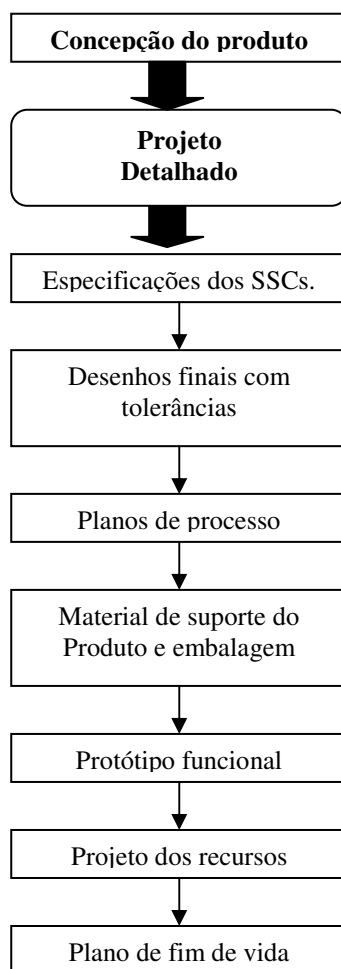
Concepção do produto

Projeto Detalhado

Especificações dos SSCs.

Desenhos finais com tolerâncias

Planos de processo

Material de suporte do Produto e embalagem

Protótipo funcional

Projeto dos recursos

Plano de fim de vida